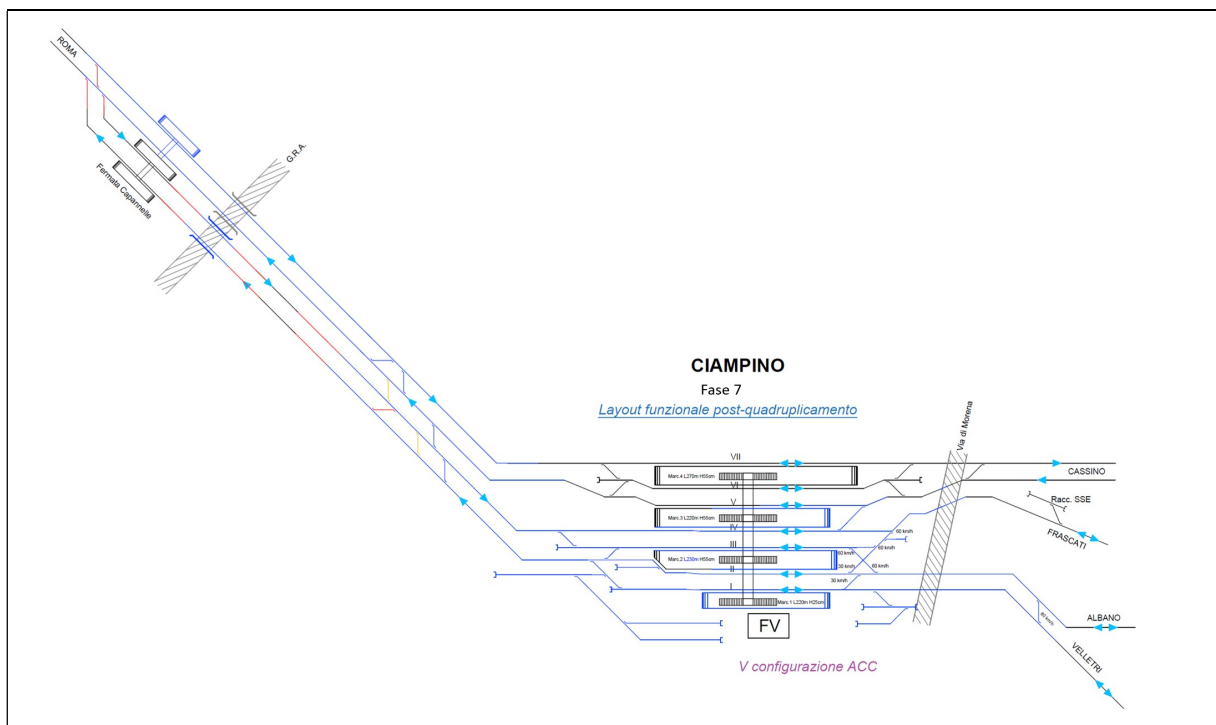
ROMA

Fermata Capannelle

G.R.A.

CIAMPINO

Fase 7

Layout funzionale post-quadruplicamento

Via di Morena

VII

VI

V

IV

III

II

I

Marc.4 L270m H55cm

Marc.3 L220m H55cm

Marc.2 L230m H55cm

Marc.1 L220m H25cm

60 km/h

60 km/h

30 km/h

60 km/h

30 km/h

60 km/h

CASSINO

Racc. SSE

FRASCATI

ALBANO

VELLETRI

FV

V configurazione ACC